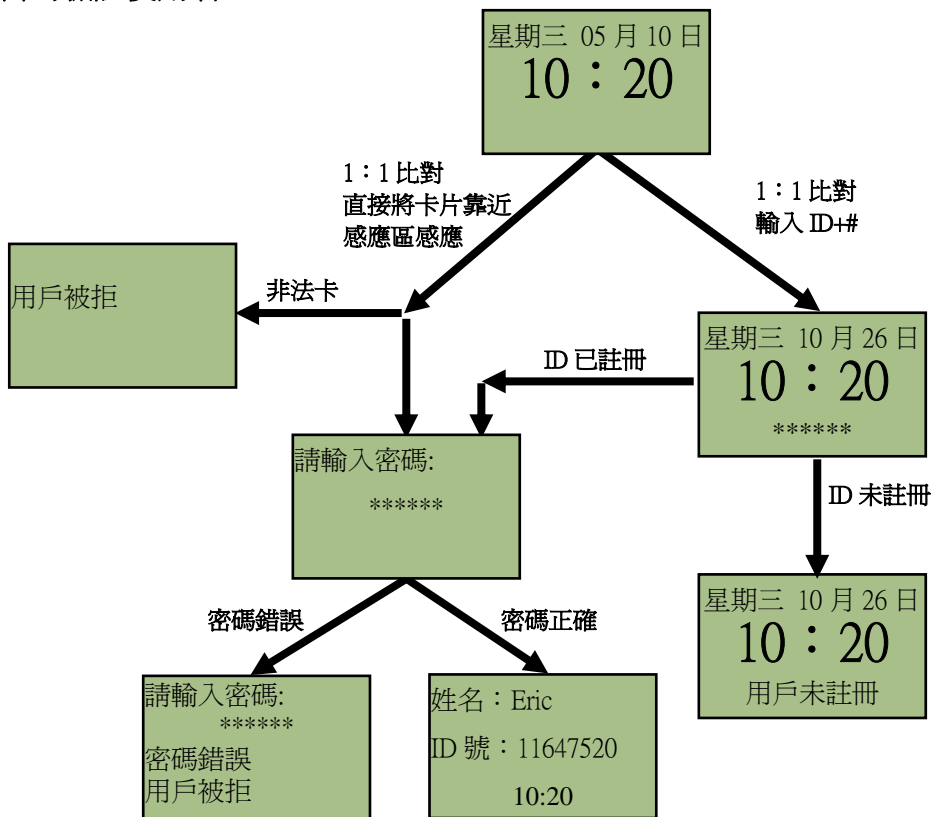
星期三 05 月 10 日
10：20

1：1 比對
直接將卡片靠近
感應區感應

1：1 比對
輸入 ID+#

用戶被拒

非法卡

星期三 10 月 26 日
10：20
******

ID 已註冊

請輸入密碼:
******

ID 未註冊

星期三 10 月 26 日
10：20
用戶未註冊

密碼錯誤

密碼正確

請輸入密碼:
******
密碼錯誤
用戶被拒

姓名：Eric
ID 號：11647520
10:20